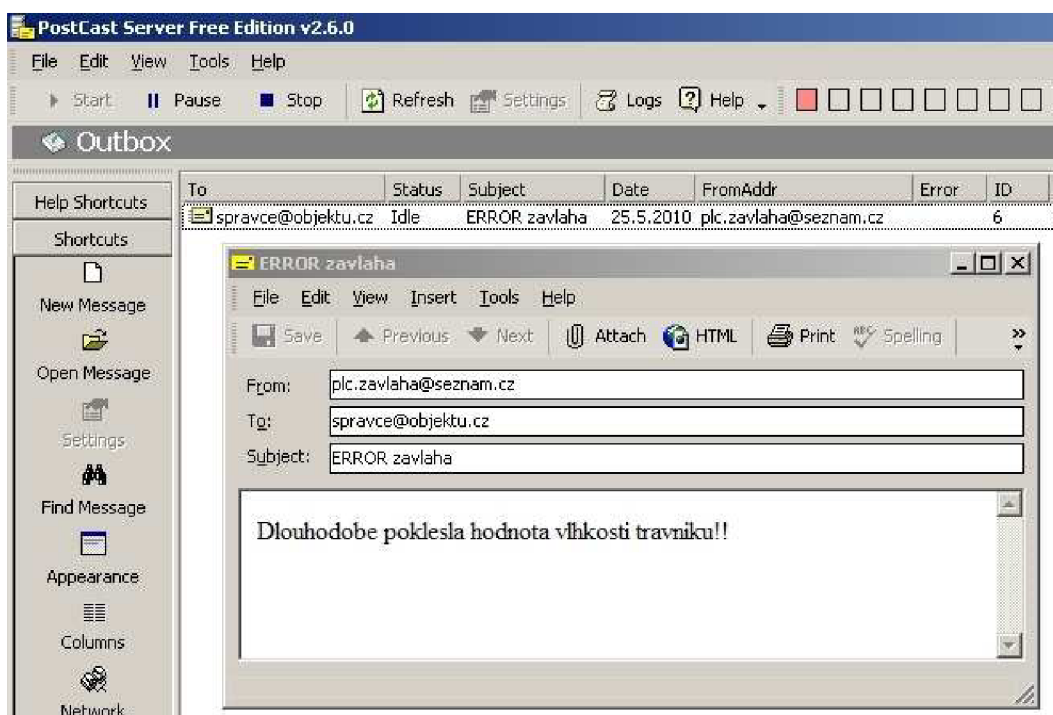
PostCast Server Free Edition v2.6.0

File Edit View Tools Help

Start Pause Stop Refresh Settings Logs Help

Outbox

Help Shortcuts

Shortcuts

New Message

Open Message

Settings

Find Message

Appearance

Columns

Network

| To | Status | Subject | Date | FromAddr | Error | ID |
|---|---|---|---|---|---|---|
| spravce@objektu.cz | Idle | ERROR zavlaha | 25.5.2010 | plc.zavlaha@seznam.cz | | 6 |

ERROR zavlaha

File Edit View Insert Tools Help

Save Previous Next Attach HTML Print Spelling

From: plc.zavlaha@seznam.cz

To: spravce@objektu.cz

Subject: ERROR zavlaha

Dlouhodobe poklesla hodnota vlhkosti travniku!!